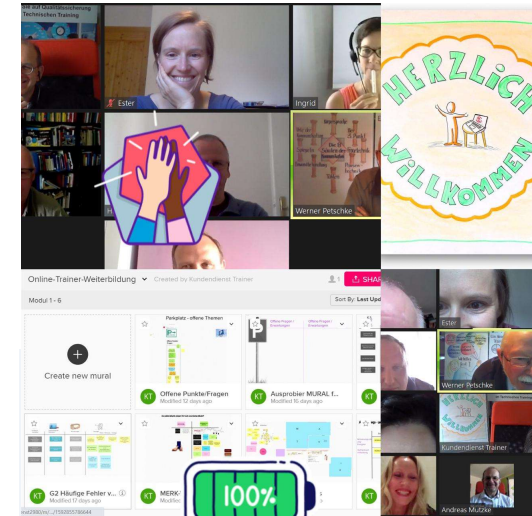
Technisches Training

Ester

Ingrid

Werner Petschke

HERZLICH WILLKOMMEN

Online-Trainer-Weiterbildung
Created by Kundendienst Trainer

SHARE

Modul 1 - 6

Sort By: Last Upd

Create new mural

Parkplatz - offene Themen

KT Offene Punkte/Fragen
Modified 12 days ago

Offene Fragen / Erwartungen

KT Ausprobier MURAL f...
Modified 10 days ago

KT G2 Häufige Fehler v...
Modified 17 days ago

KT MERK

100%

Ester

Werner Petschke

Kundendienst Trainer

Andreas Mutzke